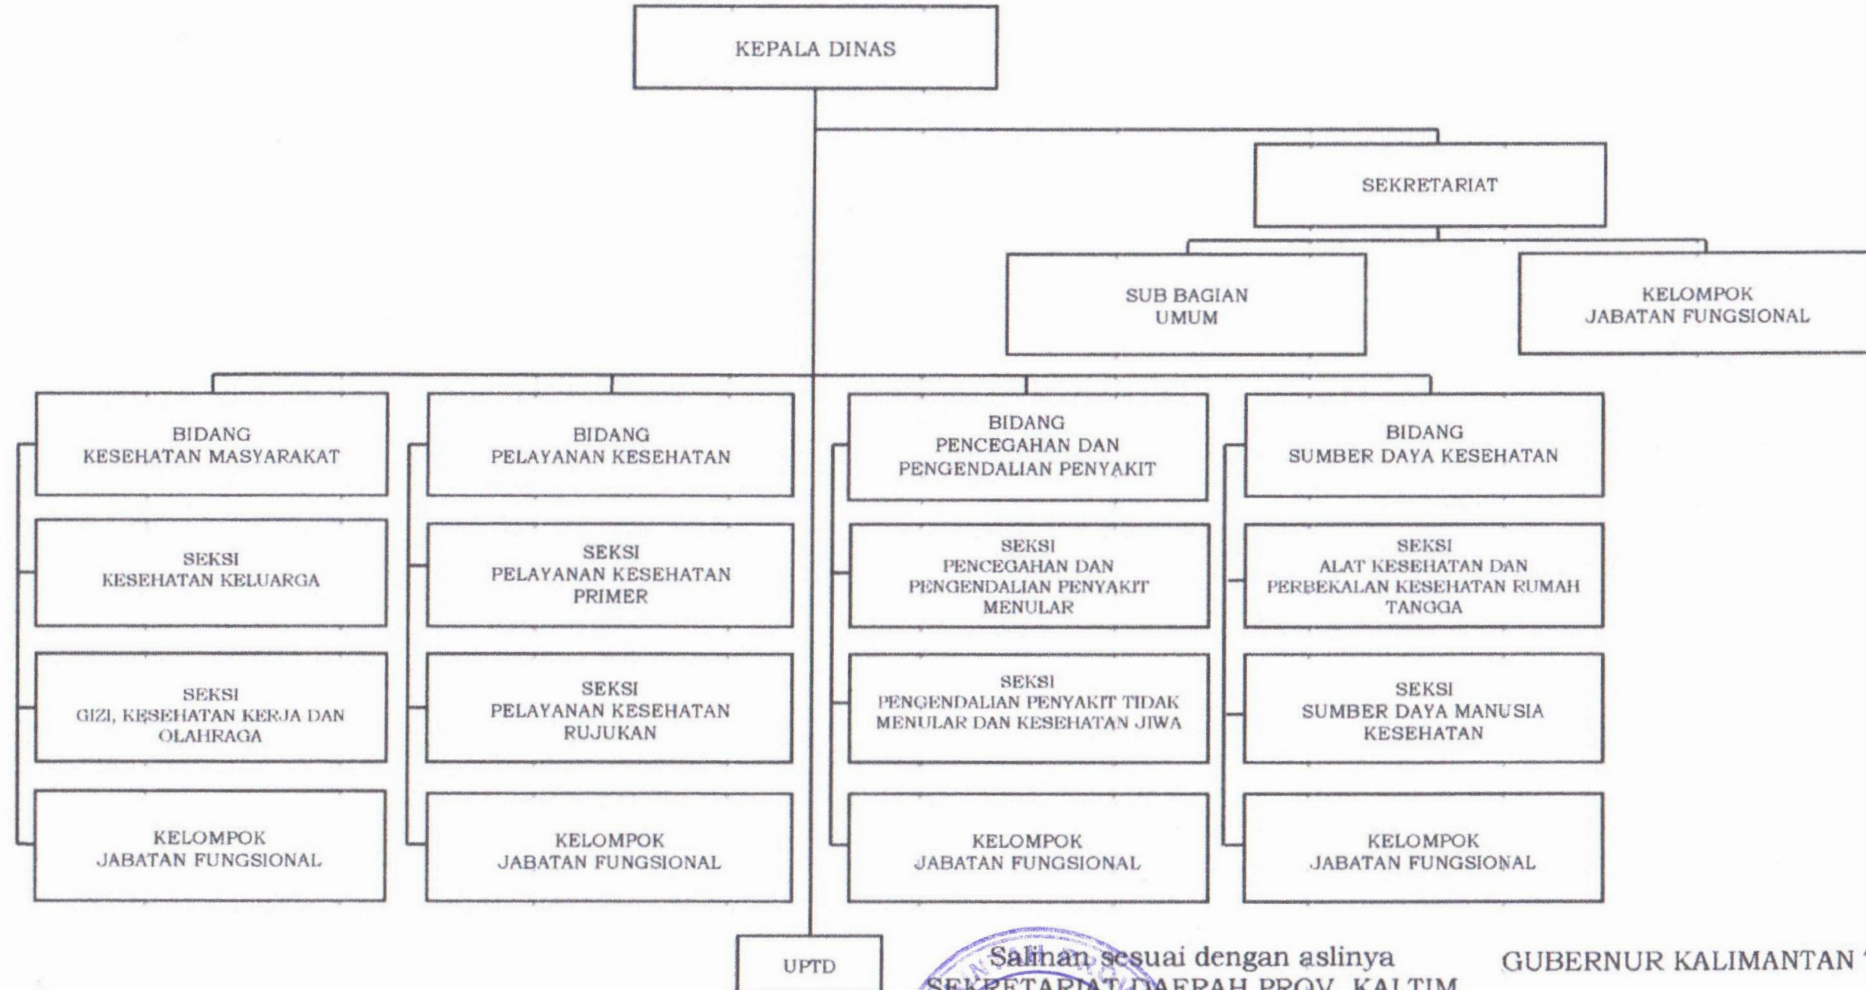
KEPALA DINAS

SEKRETARIAT

SUB BAGIAN UMUM

KELOMPOK JABATAN FUNGSIONAL

BIDANG KESEHATAN MASYARAKAT

SEKSI KESEHATAN KELUARGA

SEKSI GIZI, KESEHATAN KERJA DAN OLAHRAGA

KELOMPOK JABATAN FUNGSIONAL

BIDANG PELAYANAN KESEHATAN

SEKSI PELAYANAN KESEHATAN PRIMER

SEKSI PELAYANAN KESEHATAN RUJUKAN

KELOMPOK JABATAN FUNGSIONAL

BIDANG PENCEGAHAN DAN PENGENDALIAN PENYAKIT

SEKSI PENCEGAHAN DAN PENGENDALIAN PENYAKIT MENULAR

SEKSI PENGENDALIAN PENYAKIT TIDAK MENULAR DAN KESEHATAN JIWA

KELOMPOK JABATAN FUNGSIONAL

BIDANG SUMBER DAYA KESEHATAN

SEKSI ALAT KESEHATAN DAN PERBEKALAN KESEHATAN RUMAH TANGGA

SEKSI SUMBER DAYA MANUSIA KESEHATAN

KELOMPOK JABATAN FUNGSIONAL

UPTD

Salinan sesuai dengan aslinya
SEKRETARIAT DAERAH PROV. KALTIM

GUBERNUR KALIMANTAN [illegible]